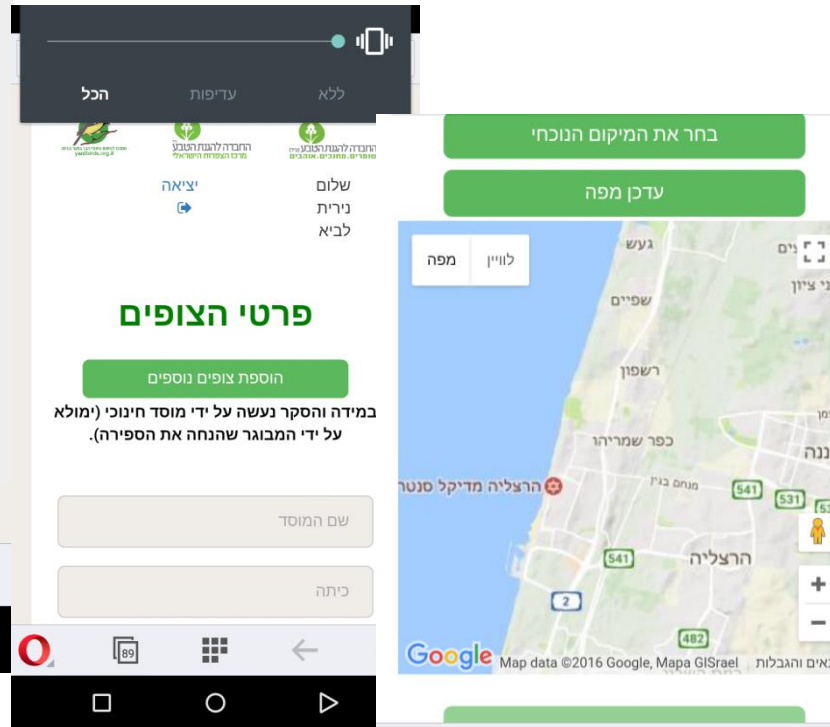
הכל עדיפות ללא

החברה להגנת הטבע מרכז הצפרות הישראלי
החברה להגנת הטבע שומרים. מחנכים. אוהבים
yardbirds.org.il

שלום נירית לביא
יציאה

פרטי הצופים

הוספת צופים נוספים

במידה והסקר נעשה על ידי מוסד חינוכי (ימולא על ידי המבוגר שהנחה את הספירה).

שם המוסד

כיתה

89

בחר את המיקום הנוכחי

עדכן מפה

מפה לוויין

געש
שפיים
רשפון
כפר שמריהו
הרצליה מדיקל סנטר
מנחם בגין
הרצליה
541
541
531
2
482
נני ציון
ננה

Google Map data ©2016 Google, Mapa GISrael תנאים והגבלות